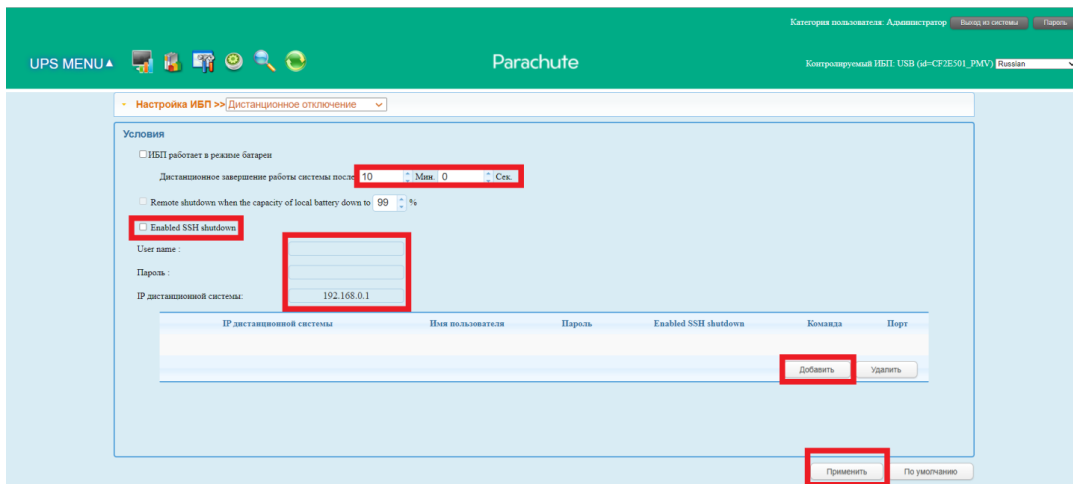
Категория пользователя: Администратор Выход из системы Пароль

UPS MENU▲

Parachute

Контролируемый ИБП: USB (id=CF2E501_PMV) Russian

Настройка ИБП >> Дистанционное отключение

Условия

ИБП работает в режиме батареи

Дистанционное завершение работы системы после 10 Мин. 0 Сек.

Remote shutdown when the capacity of local battery down to 99 %

Enabled SSH shutdown

User name :

Пароль :

IP дистанционной системы: 192.168.0.1

| IP дистанционной системы | Имя пользователя | Пароль | Enabled SSH shutdown | Команда | Порт |
|---|---|---|---|---|---|

Добавить Удалить

Применить По умолчанию